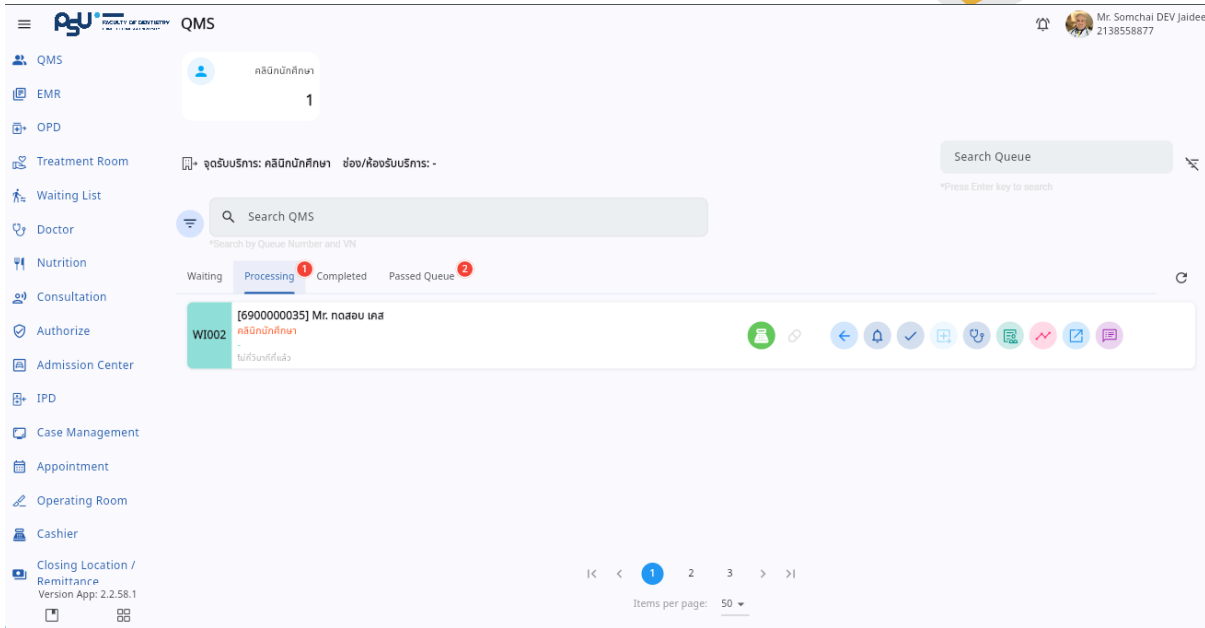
PSU FACULTY OF DENTISTRY QMS

Mr. Somchai DEV Jaidee
2138558877

QMS
EMR
OPD
Treatment Room
Waiting List
Doctor
Nutrition
Consultation
Authorize
Admission Center
IPD
Case Management
Appointment
Operating Room
Cashier
Closing Location / Remittance
Version App: 2.2.58.1

คลินิกนักศึกษา
1

จุดรับบริการ: คลินิกนักศึกษา ช่อง/ห้องรับบริการ: -

Search Queue
*Press Enter key to search

Search QMS
*Search by Queue Number and VN

Waiting
Processing 1
Completed
Passed Queue 2

WI002
[6900000035] Mr. ทดสอบ เคส
คลินิกนักศึกษา
-
ไม่กี่วินาทีที่แล้ว

|< < 1 2 3 > >|
Items per page: 50